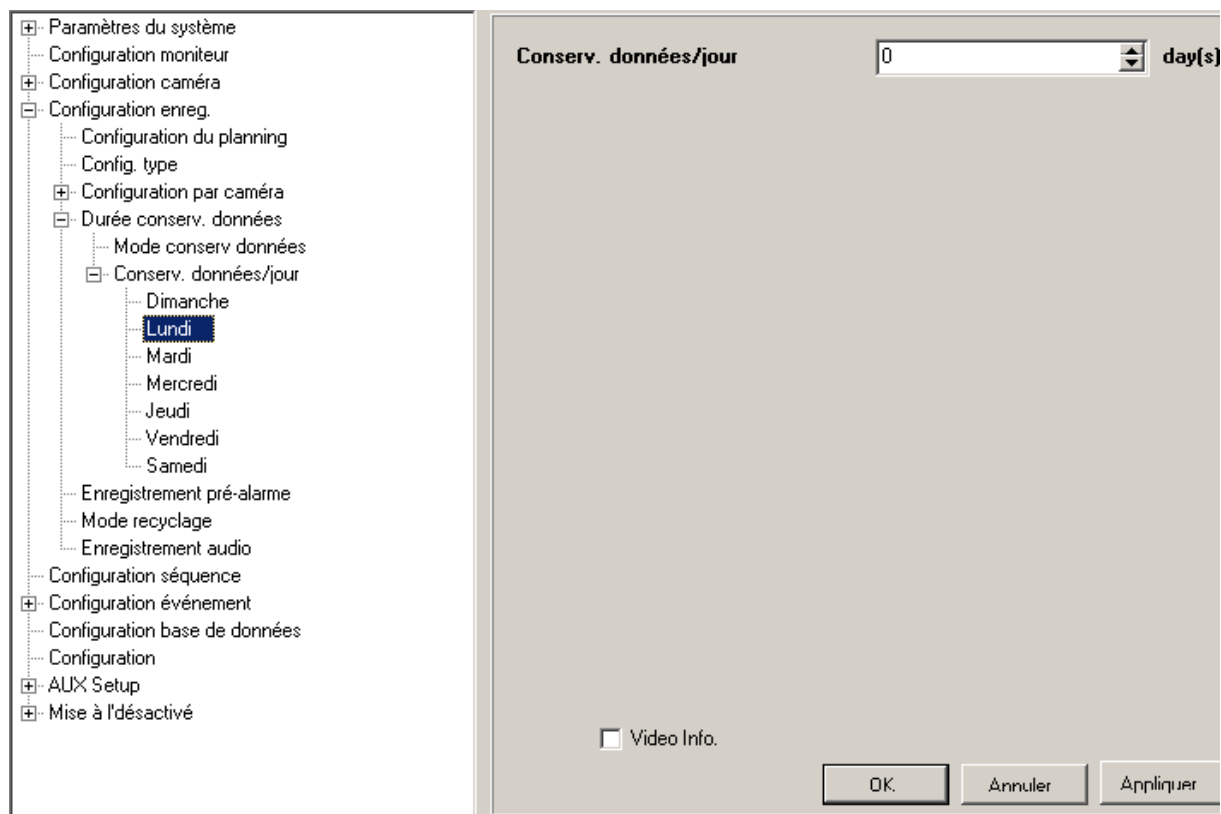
Paramètres du système
Configuration moniteur
Configuration caméra
Configuration enreg.
Configuration du planning
Config. type
Configuration par caméra
Durée conserv. données
Mode conserv données
Conserv. données/jour
Dimanche
Lundi
Mardi
Mercredi
Jeudi
Vendredi
Samedi
Enregistrement pré-alarme
Mode recyclage
Enregistrement audio
Configuration séquence
Configuration événement
Configuration base de données
Configuration
AUX Setup
Mise à l'désactivé

Conserv. données/jour 0 day(s)

Video Info.

OK Annuler Appliquer